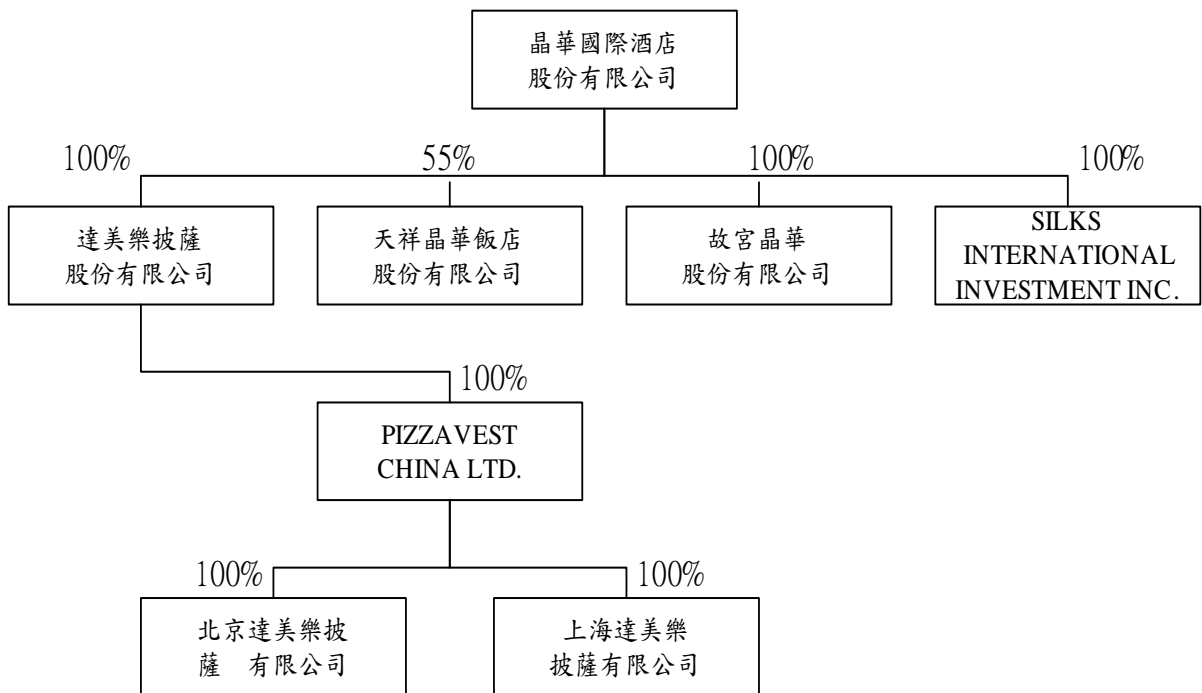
晶華國際酒店股份有限公司

100%

55%

100%

100%

達美樂披薩股份有限公司

天祥晶華飯店股份有限公司

故宮晶華股份有限公司

SILKS INTERNATIONAL INVESTMENT INC.

100%

PIZZAVEST CHINA LTD.

100%

100%

北京達美樂披薩　有限公司

上海達美樂披薩有限公司